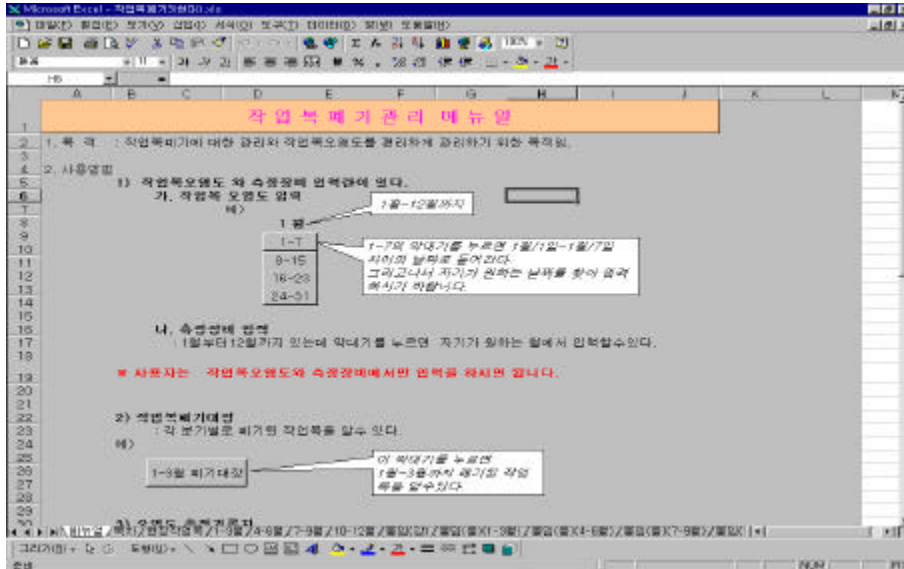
Microsoft Excel - 작업복폐기관리.xls

파일(F) 편집(E) 보기(V) 삽입(I) 서식(O) 도구(T) 데이터(D) 창(W) 도움말(H)

H6

| | A | B | C | D | E | F | G | H | I | J | K | L |
|---|---|---|---|---|---|---|---|---|---|---|---|---|

작업복폐기관리 메뉴얼

1. 목 적 : 작업복피기에 대한 관리와 작업복오염도를 편리하게 관리하게 하기 위한 목적임.

2. 사용설명

1) 작업복오염도 와 측정장비 입력란이 있다.

가. 작업복 오염도 입력

예)

1 월

1월~12월까지

1-7

8-15

16-23

24-31

1~7의 막대기를 누르면 1월/1일~1월/7일 사이의 날짜로 들어간다.
그리고나서 자기가 원하는 날짜를 찾아 입력하시기 바랍니다.

나. 측정장비 입력

1월부터12월까지 있는데 막대기를 누르면 자기가 원하는 월에서 입력할수있다.

※ 사용자는 작업복오염도와 측정장비에서만 입력을 하시면 됩니다.

2) 작업복폐기대장

: 각 분기별로 폐기된 작업복을 알수 있다.

예)

1~3월 폐기대장

이 막대기를 누르면 1월~3월까지 폐기된 작업복을 알수있다.

3) 오염도 측정결과표

메뉴얼 / 1-3월 / 4-6월 / 7-9월 / 10-12월 / 월입(1) / 월입(1-3월) / 월입(4-6월) / 월입(7-9월) / 월입

그리기(R) 도형(U)

준비 NUM